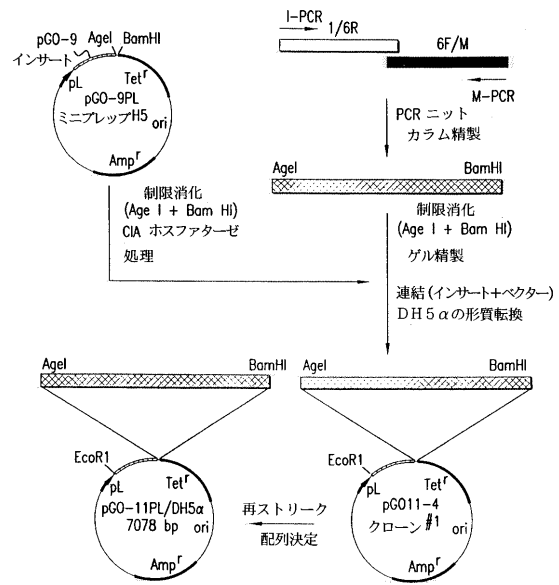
pGO-9 AgeI BamHI
インサート
pL Tet$^r$
pGO-9PL
ミニプレップH5 ori
Amp$^r$

I-PCR 1/6R
6F/M
M-PCR

PCR ニット
カラム精製

AgeI BamHI

制限消化
(Age I + Bam HI)
CIA ホスファターゼ
処理

制限消化
(Age I + Bam HI)
ゲル精製

連結 (インサート+ベクター)
DH5$\alpha$の形質転換

AgeI BamHI
EcoR1
pL Tet$^r$
pGO-11PL/DH5α
7078 bp ori
Amp$^r$

AgeI BamHI
EcoR1
pL Tet$^r$
pGO11-4
クローン #1 ori
Amp$^r$

再ストリーク
配列決定